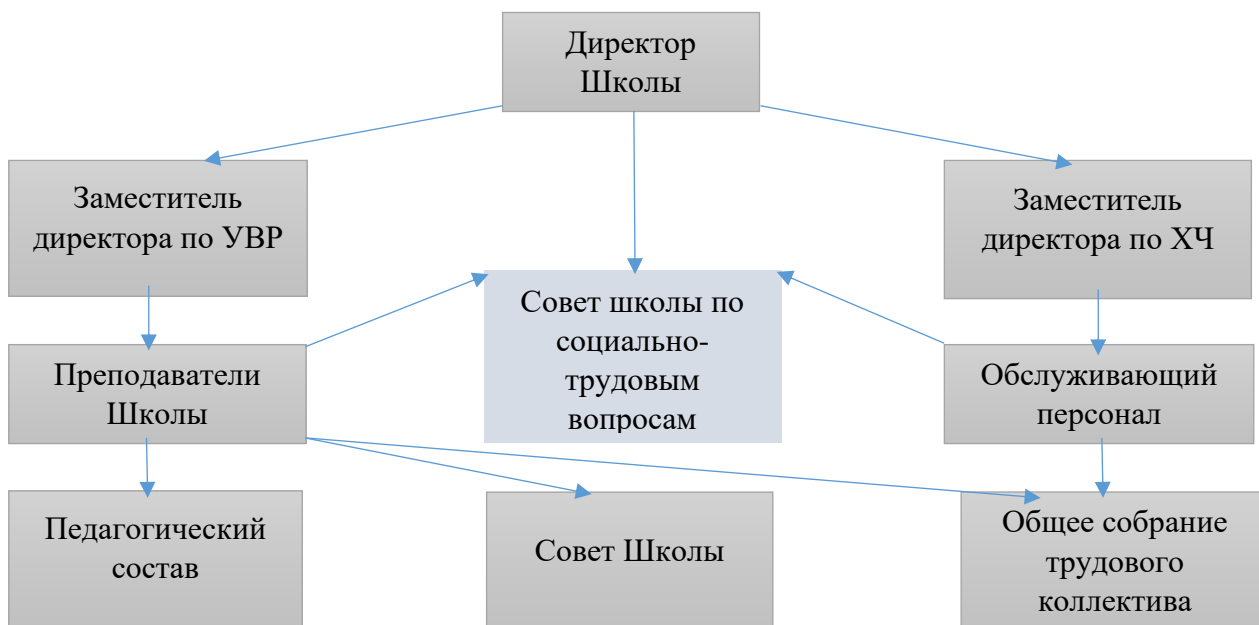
Директор Школы

Заместитель директора по УВР

Заместитель директора по ХЧ

Совет школы по социально-трудовым вопросам

Преподаватели Школы

Обслуживающий персонал

Педагогический состав

Совет Школы

Общее собрание трудового коллектива